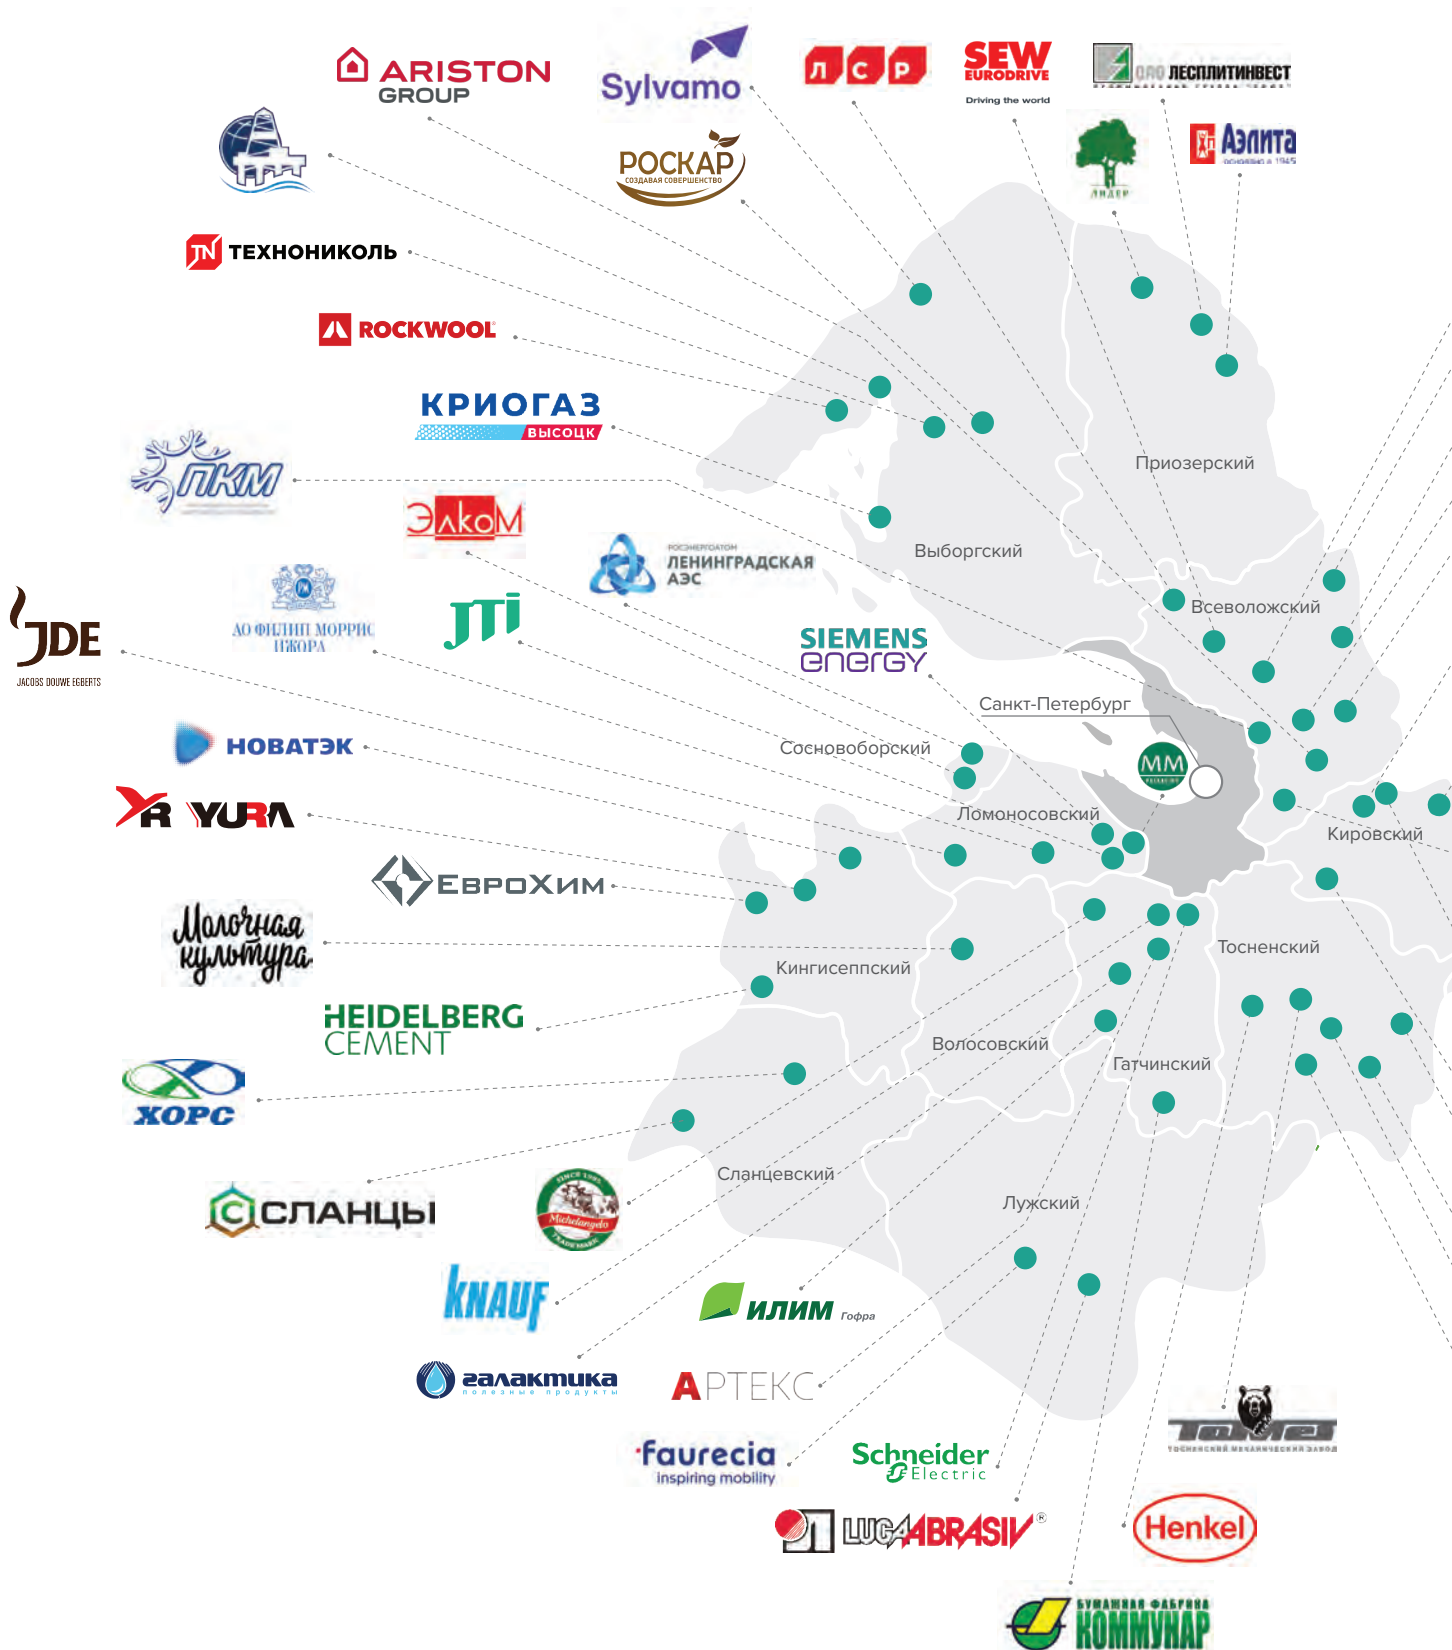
ARISTON GROUP

Sylvamo

л с р

SEW EURODRIVE Driving the world

ЛЕСПЛИТИНВЕСТ

РОСКАР СОЗДАВАЯ СОВЕРШЕНСТВО

ЛИДЕР

Аэлита

ТЕХНОНИКОЛЬ

ROCKWOOL

КРИОГАЗ ВЫСОЦК

ПКМ

ЭлкоМ

ЛЕНИНГРАДСКАЯ АЭС

JDE JACOBS DOUWE EGBERTS

АО ФИЛИП МОРРИС ИЖОРА

JTI

SIEMENS energy

НОВАТЭК

YURA

ЕвроХим

Молочная культура

HEIDELBERG CEMENT

ХОРС

СЛАНЦЫ

Michelangelo

KNAUF

галактика полезные продукты

ИЛИМ Гофра

АРТЕКС

faurecia inspiring mobility

Schneider Electric

LUGA ABRASIV

Henkel

ТОСНЕНСКИЙ МЕХАНИЧЕСКИЙ ЗАВОД

БУМАЖНАЯ ФАБРИКА КОММУНАР

Приозерский

Выборгский

Всеволожский

Санкт-Петербург

MM

Сосновоборский

Ломоносовский

Кировский

Тосненский

Кингисеппский

Волосовский

Гатчинский

Сланцевский

Лужский